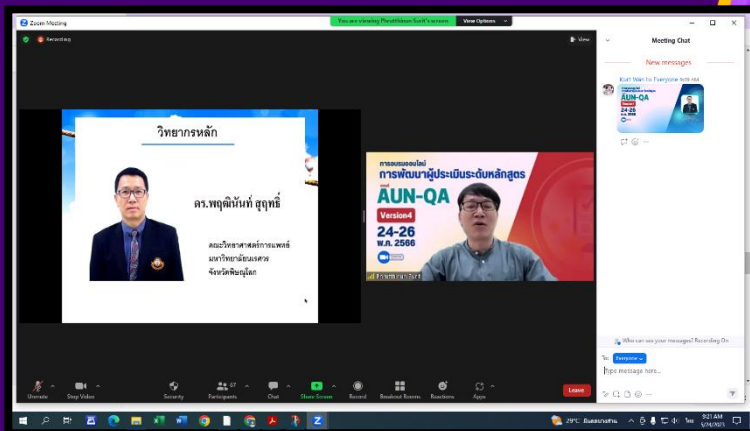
Zoom Meeting

You are viewing Pleumthimon Sutti's screen View Options

Recording

View

วิทยากรหลัก

ดร.พฤฒินันท์ สุฤทธิ์

คณะวิทยาศาสตร์การแพทย์ มหาวิทยาลัยนเรศวร จังหวัดพิษณุโลก

การอบรมออนไลน์ การพัฒนาผู้ประเมินระดับหลักสูตร AUN-QA Version4 24-26 พ.ค. 2566

Meeting Chat

New messages

Kurt Wan to Everyone

Who can see your messages? Recording On

To: Everyone

Type message here...

Unmute Stop Video Security Participants 67 Chat Share Screen Record Breakout Rooms Reactions Apps Leave

29°C 9:21 AM ไทย 5/24/2023